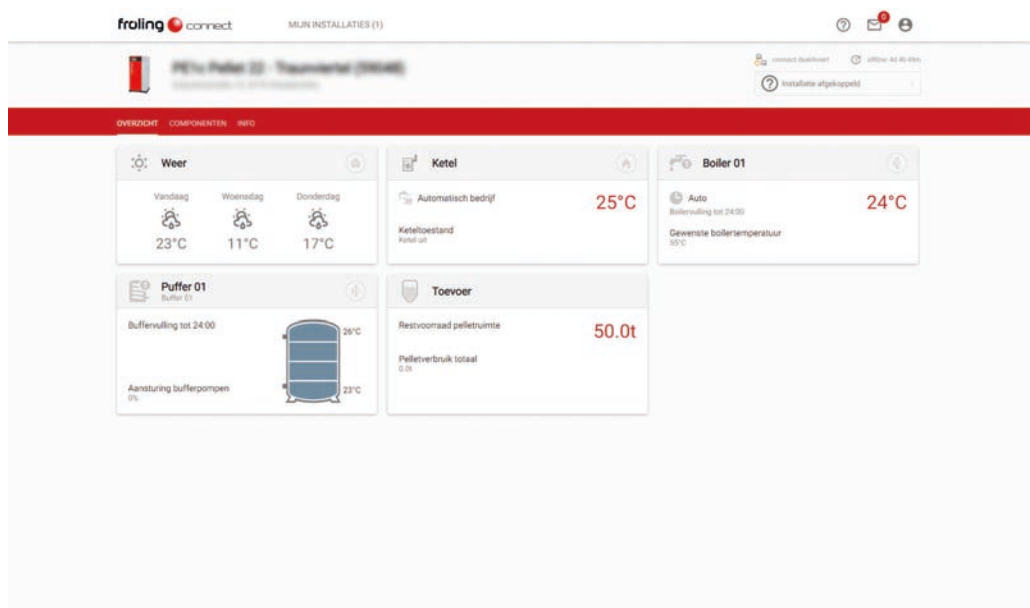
froling connect MIJN INSTALLATIES (1)

0

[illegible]

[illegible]

connect deaktiveert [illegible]

Installatie afgekoppeld

OVERZICHT COMPONENTEN INFO

Weer

Vandaag Woensdag Donderdag

23°C 11°C 17°C

Ketel

Automatisch bedrijf

25°C

Keteltoestand
Ketel uit

Boiler 01

Auto
Boilervulling tot 24:00

24°C

Gewenste boilertemperatuur
55°C

Puffer 01
Buffer 01

Buffervulling tot 24:00

26°C

23°C

Aansturing bufferpompen
0%

Toevoer

Restvoorraad pelletruimte

50.0t

Pelletverbruik totaal
0.0t